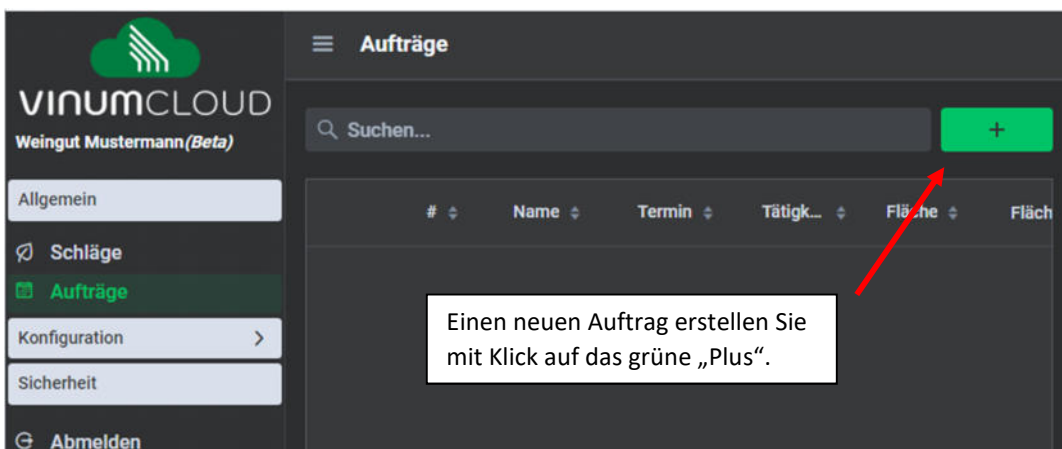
VINUMCLOUD
Weingut Mustermann(Beta)

Allgemein

Schläge

Aufträge

Konfiguration

Sicherheit

Abmelden

Aufträge

Suchen...

+

| # | Name | Termin | Tätigk... | Fläche | Fläch |
|---|---|---|---|---|---|

Einen neuen Auftrag erstellen Sie mit Klick auf das grüne „Plus".